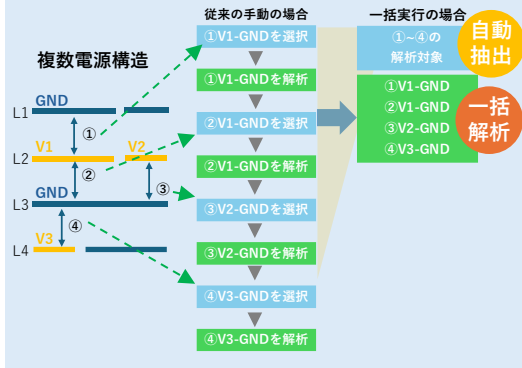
複数電源構造

L1 GND
L2 V1 V2
L3 GND
L4 V3

①
②
③
④

従来の手動の場合
①V1-GNDを選択
①V1-GNDを解析
②V1-GNDを選択
②V1-GNDを解析
③V2-GNDを選択
③V2-GNDを解析
④V3-GNDを選択
④V3-GNDを解析

一括実行の場合
①~④の解析対象
自動抽出
①V1-GND
②V1-GND
③V2-GND
④V3-GND
一括解析